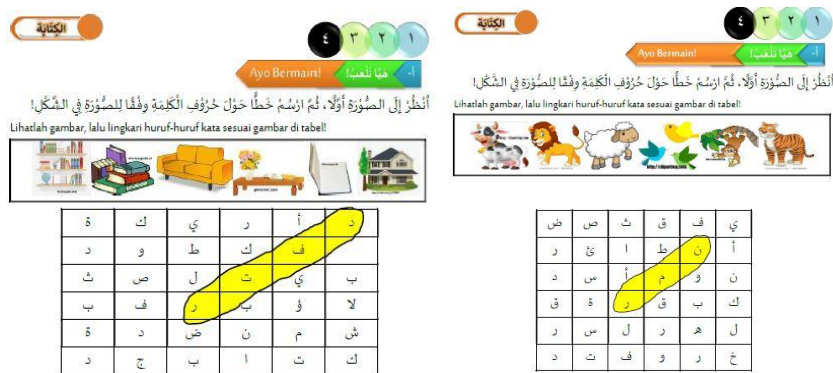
الكِتَابَة

١ ٢ ٣ ٤

أ- هَيَّا نَلْعَبْ! Ayo Bermain!

أُنْظُرْ إِلَى الصُّورَةِ أَوَّلًا، ثُمَّ ارْسُمْ خَطًّا حَوْلَ حُرُوْفِ الْكَلِمَةِ وِفْقًا لِلصُّوْرَةِ فِي الشَّكْلِ!

Lihatlah gambar, lalu lingkari huruf-huruf kata sesuai gambar di tabel!

| ة | ك | ي | ر | أ | د |
|---|---|---|---|---|---|
| د | و | ط | ك | ف | ه |
| ث | ص | ل | ت | ي | ب |
| ب | ف | ر | ب | ؤ | لا |
| ة | د | ض | ن | م | ش |
| د | ج | ب | ا | ث | ك |

الكِتَابَة

١ ٢ ٣ ٤

أ- هَيَّا نَلْعَبْ! Ayo Bermain!

أُنْظُرْ إِلَى الصُّورَةِ أَوَّلًا، ثُمَّ ارْسُمْ خَطًّا حَوْلَ حُرُوْفِ الْكَلِمَةِ وِفْقًا لِلصُّوْرَةِ فِي الشَّكْلِ!

Lihatlah gambar, lalu lingkari huruf-huruf kata sesuai gambar di tabel!

| ض | ص | ث | ق | ف | ي |
|---|---|---|---|---|---|
| ر | ئ | ا | ط | ن | أ |
| د | س | أ | م | و | ن |
| ق | ة | ر | ق | ب | ك |
| ق | س | ل | ر | ه | ل |
| ر | ت | ف | و | ر | خ |